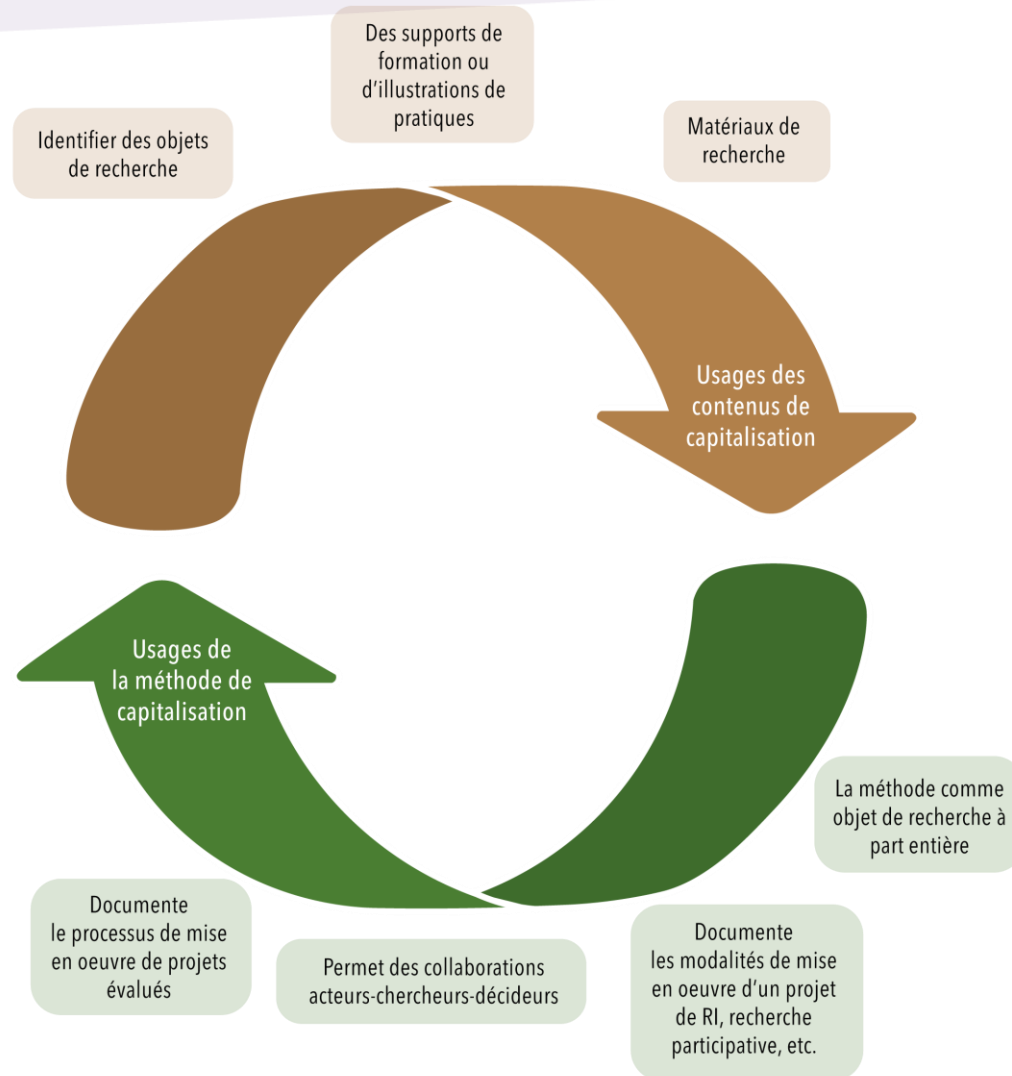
Des supports de formation ou d’illustrations de pratiques

Identifier des objets de recherche

Matériaux de recherche

Usages des contenus de capitalisation

Usages de la méthode de capitalisation

La méthode comme objet de recherche à part entière

Documente le processus de mise en oeuvre de projets évalués

Permet des collaborations acteurs-chercheurs-décideurs

Documente les modalités de mise en oeuvre d’un projet de RI, recherche participative, etc.